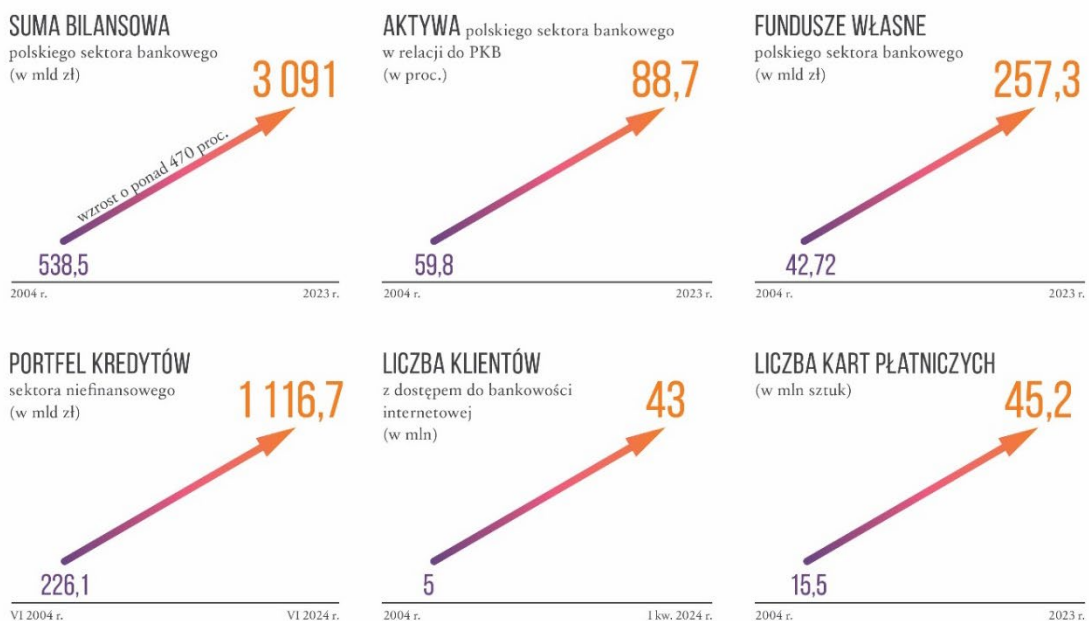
SUMA BILANSOWA
polskiego sektora bankowego
(w mld zł)

3 091

wzrost o ponad 470 proc.

538,5

2004 r.

2023 r.

AKTYWA polskiego sektora bankowego
w relacji do PKB
(w proc.)

88,7

59,8

2004 r.

2023 r.

FUNDUSZE WŁASNE
polskiego sektora bankowego
(w mld zł)

257,3

42,72

2004 r.

2023 r.

PORTFEL KREDYTÓW
sektora niefinansowego
(w mld zł)

1 116,7

226,1

VI 2004 r.

VI 2024 r.

LICZBA KLIENTÓW
z dostępem do bankowości internetowej
(w mln)

43

5

2004 r.

I kw. 2024 r.

LICZBA KART PŁATNICZYCH
(w mln sztuk)

45,2

15,5

2004 r.

2023 r.